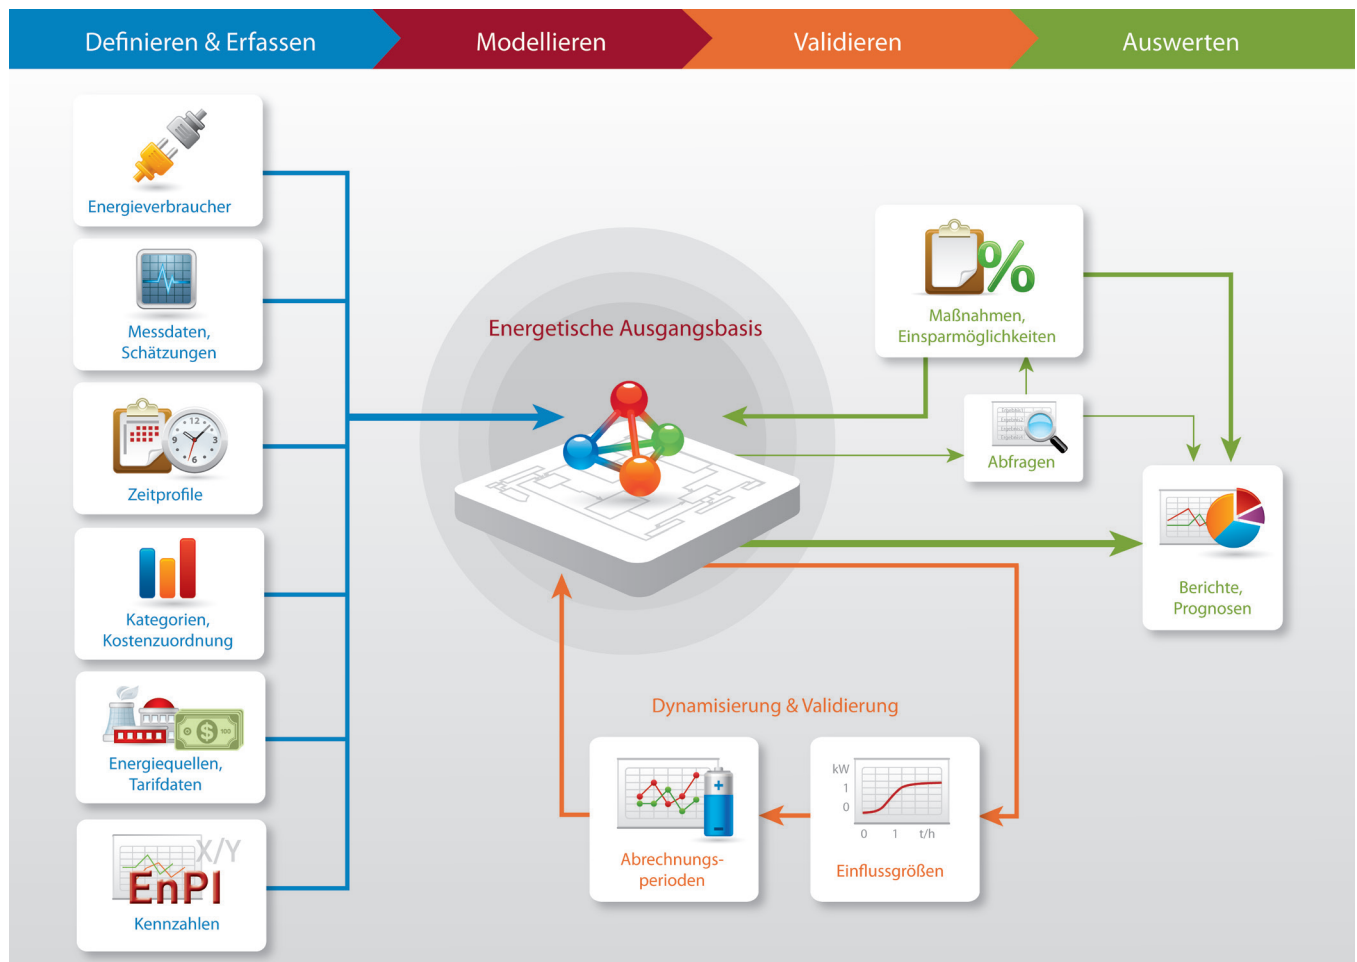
Definieren & Erfassen
Modellieren
Validieren
Auswerten

Energieverbraucher

Messdaten, Schätzungen

Zeitprofile

Kategorien, Kostenzuordnung

Energiequellen, Tarifdaten

X/Y
EnPI
Kennzahlen

Energetische Ausgangsbasis

%
Maßnahmen, Einsparmöglichkeiten

Abfragen

Berichte, Prognosen

Dynamisierung & Validierung

Abrechnungsperioden

kW
1
0
0
1
t/h
Einflussgrößen